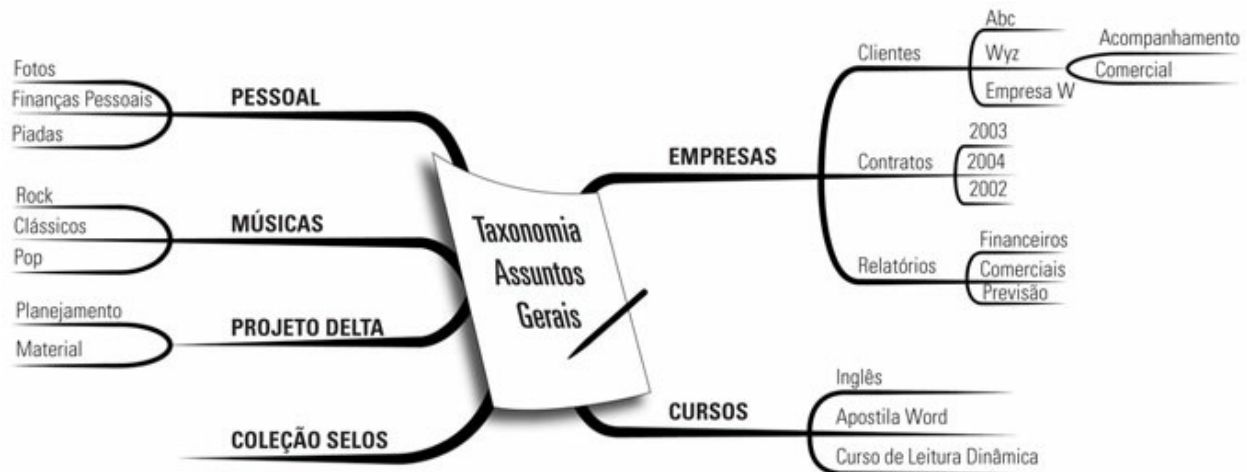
Taxonomia Assuntos Gerais

PESSOAL
Fotos
Finanças Pessoais
Piadas

MÚSICAS
Rock
Clássicos
Pop

PROJETO DELTA
Planejamento
Material

COLEÇÃO SELOS

EMPRESAS
Clientes
Abc
Wyz
Empresa W
Acompanhamento
Comercial
Contratos
2003
2004
2002
Relatórios
Financeiros
Comerciais
Previsão

CURSOS
Inglês
Apostila Word
Curso de Leitura Dinâmica